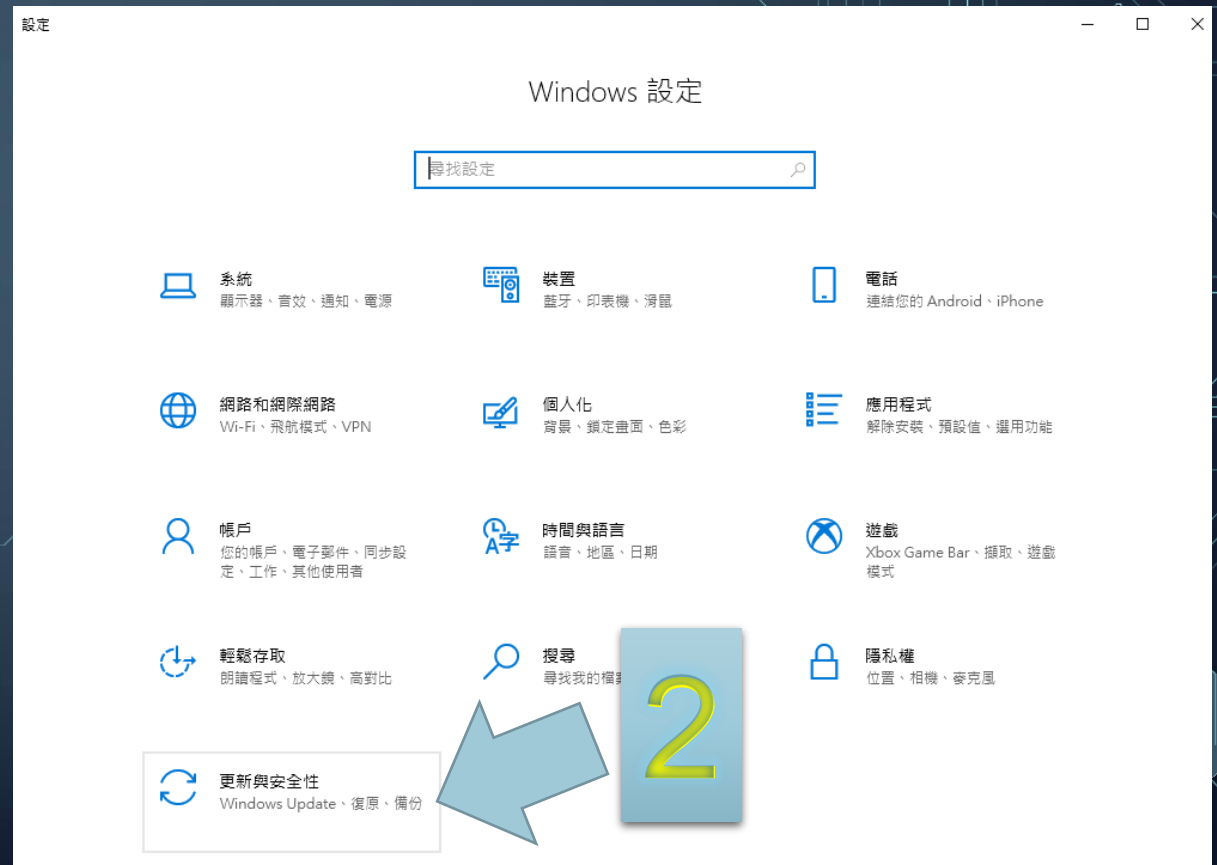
設定

Windows 設定

尋找設定

系統
顯示器、音效、通知、電源

裝置
藍牙、印表機、滑鼠

電話
連結您的 Android、iPhone

網路和網際網路
Wi-Fi、飛航模式、VPN

個人化
背景、鎖定畫面、色彩

應用程式
解除安裝、預設值、選用功能

帳戶
您的帳戶、電子郵件、同步設定、工作、其他使用者

時間與語言
語音、地區、日期

遊戲
Xbox Game Bar、擷取、遊戲模式

輕鬆存取
朗讀程式、放大鏡、高對比

搜尋
尋找我的檔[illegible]

隱私權
位置、相機、麥克風

更新與安全性
Windows Update、復原、備份

2